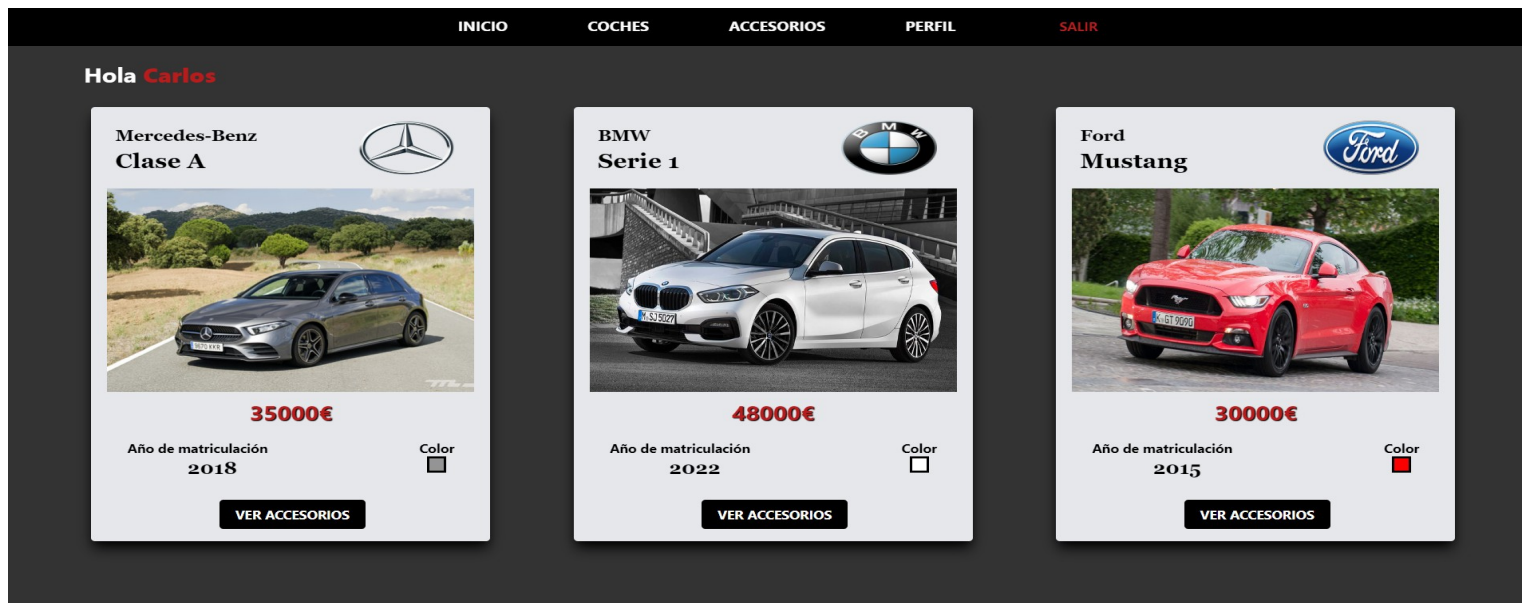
INICIO COCHES ACCESORIOS PERFIL SALIR

Hola Carlos

Mercedes-Benz
Clase A

35000€

Año de matriculación
2018

Color

VER ACCESORIOS

BMW
Serie 1

48000€

Año de matriculación
2022

Color

VER ACCESORIOS

Ford
Mustang

30000€

Año de matriculación
2015

Color

VER ACCESORIOS